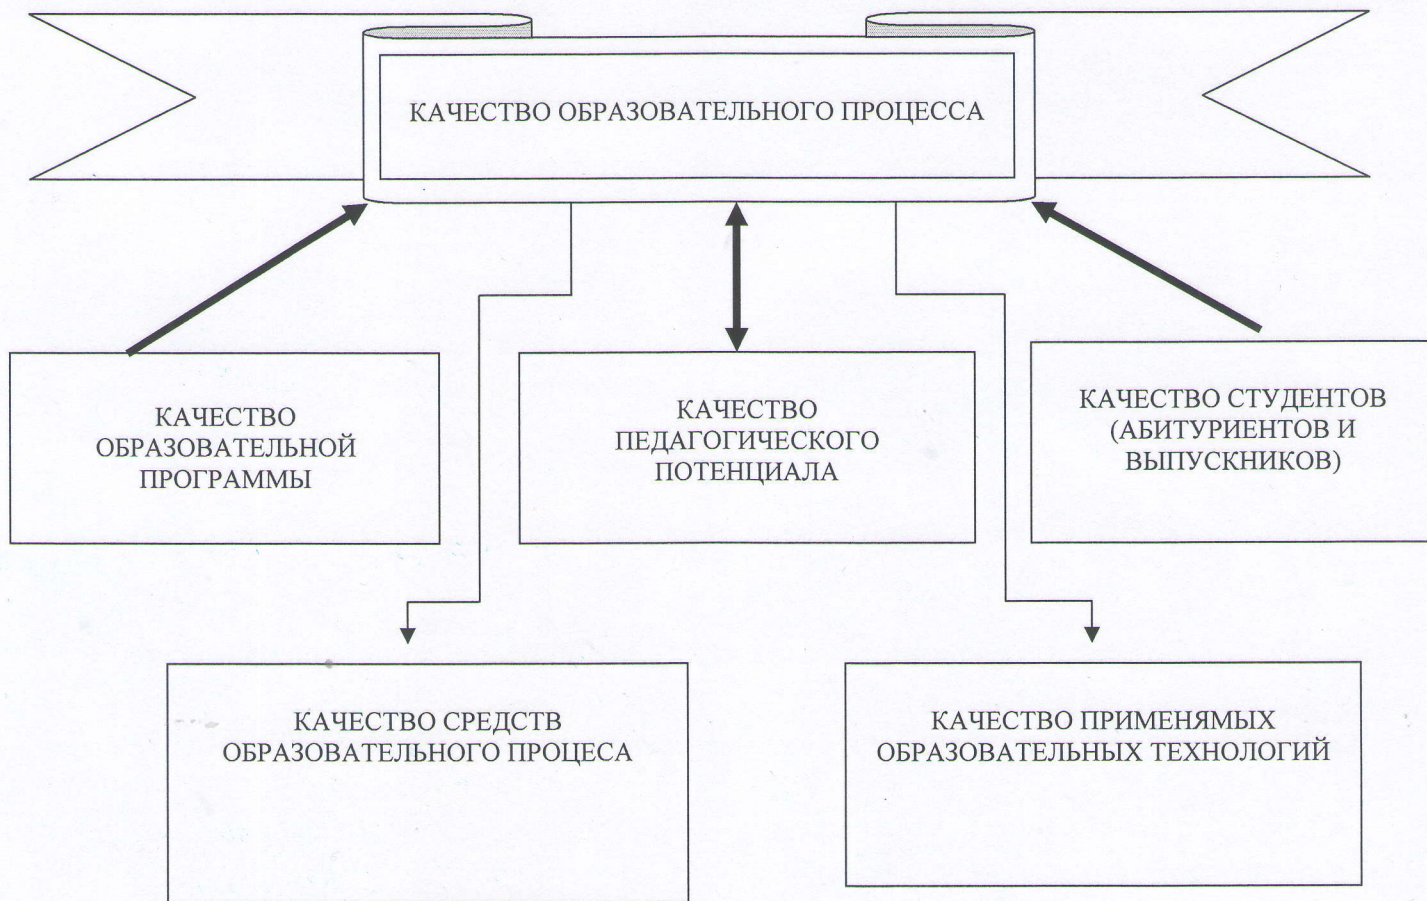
КАЧЕСТВО ОБРАЗОВАТЕЛЬНОГО ПРОЦЕССА

КАЧЕСТВО ОБРАЗОВАТЕЛЬНОЙ ПРОГРАММЫ

КАЧЕСТВО ПЕДАГОГИЧЕСКОГО ПОТЕНЦИАЛА

КАЧЕСТВО СТУДЕНТОВ (АБИТУРИЕНТОВ И ВЫПУСКНИКОВ)

КАЧЕСТВО СРЕДСТВ ОБРАЗОВАТЕЛЬНОГО ПРОЦЕСА

КАЧЕСТВО ПРИМЕНЯМЫХ ОБРАЗОВАТЕЛЬНЫХ ТЕХНОЛОГИЙ